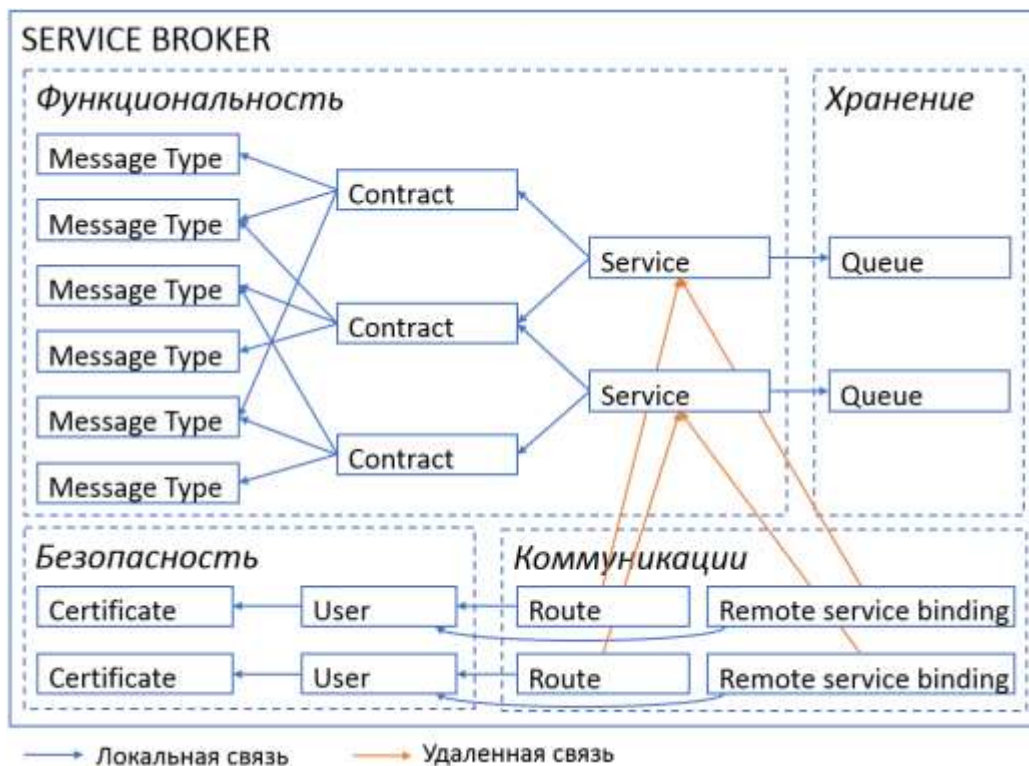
SERVICE BROKER

Функциональность

Message Type

Message Type

Message Type

Message Type

Message Type

Message Type

Contract

Contract

Contract

Service

Service

Хранение

Queue

Queue

Безопасность

Certificate

User

Certificate

User

Коммуникации

Route

Remote service binding

Route

Remote service binding

Локальная связь

Удаленная связь